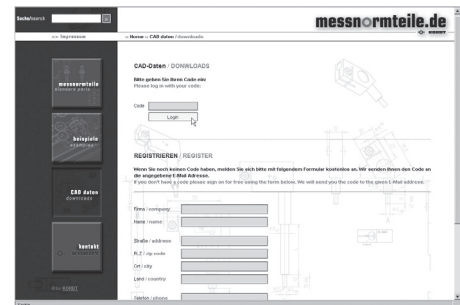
Suche/search

messnormteile.de

>> Impressum

>> Home >> CAD daten / downloads

messnormteile
standard parts

beispiele
examples

CAD daten
downloads

kontakt

CAD-Daten / DOWNLOADS

Bitte geben Sie Ihren Code ein:
Please log in with your code:

Code

Login

REGISTRIEREN / REGISTER

Wenn Sie noch keinen Code haben, melden Sie sich bitte mit folgendem Formular kostenlos an. Wir senden Ihnen den Code an die angegebene E-Mail Adresse.
If you don't have a code please sign on for free using the form below. We will send you the code to the given E-Mail address.

Firma / company

Name / name

Straße / address

PLZ / zip code

Ort / city

Land / country

Telefon / phone